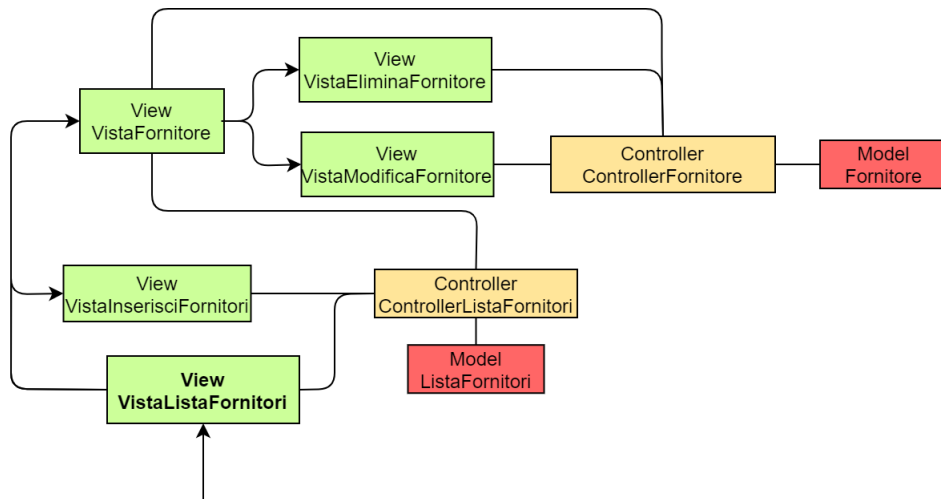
View
VistaEliminaFornitore

View
VistaFornitore

View
VistaModificaFornitore

Controller
ControllerFornitore

Model
Fornitore

View
VistaInserisciFornitori

Controller
ControllerListaFornitori

Model
ListaFornitori

**View**
**VistaListaFornitori**